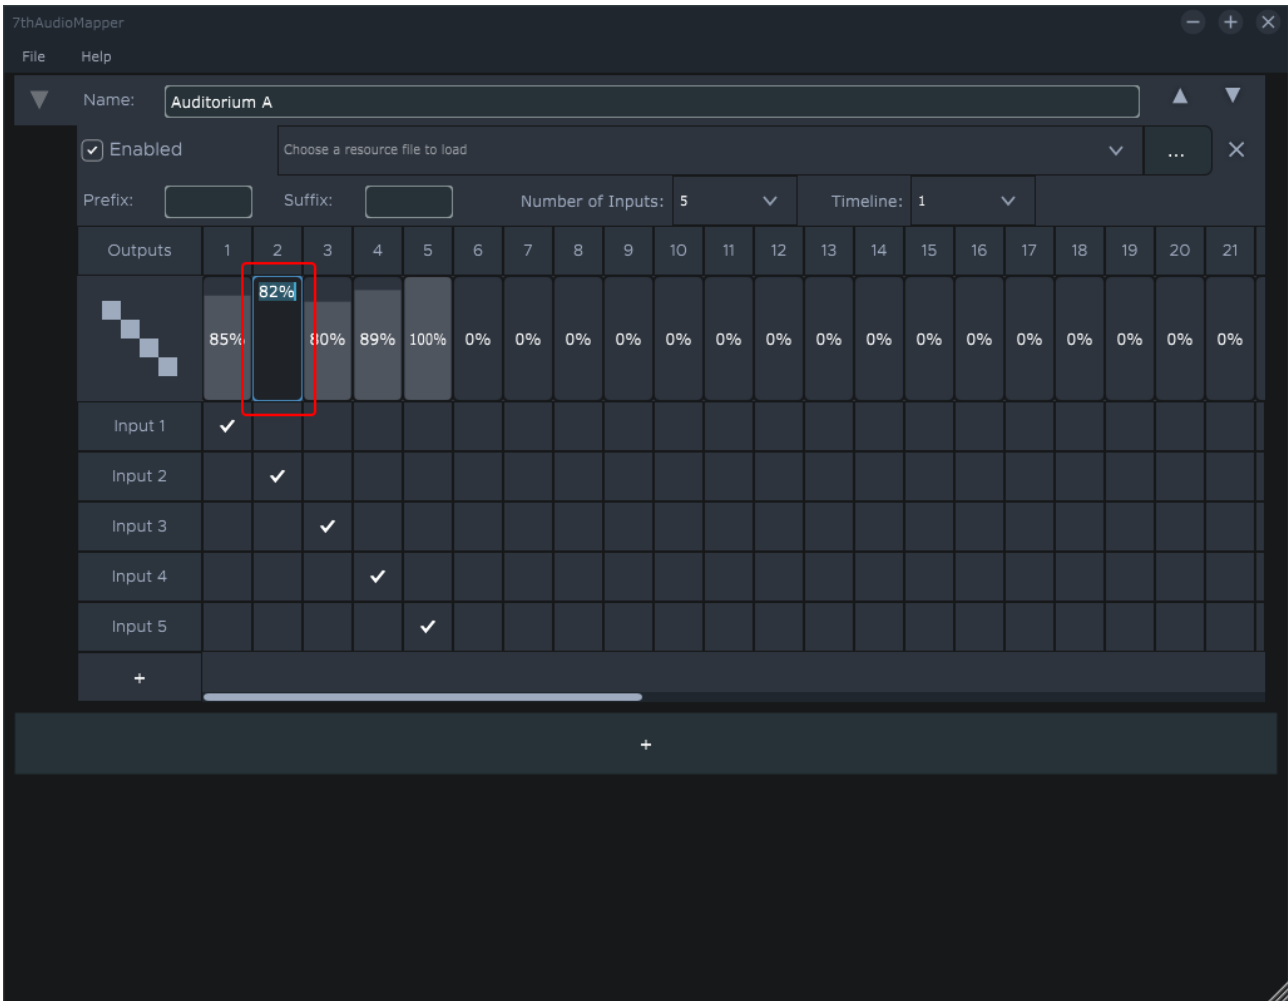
7thAudioMapper

File Help

Name: Auditorium A

Enabled

Choose a resource file to load

...

Prefix: Suffix: Number of Inputs: 5 Timeline: 1

| Outputs | 1 | 2 | 3 | 4 | 5 | 6 | 7 | 8 | 9 | 10 | 11 | 12 | 13 | 14 | 15 | 16 | 17 | 18 | 19 | 20 | 21 |
|---|---|---|---|---|---|---|---|---|---|---|---|---|---|---|---|---|---|---|---|---|---|
| | 85% | 82% | 80% | 89% | 100% | 0% | 0% | 0% | 0% | 0% | 0% | 0% | 0% | 0% | 0% | 0% | 0% | 0% | 0% | 0% | 0% |
| Input 1 | ✓ | | | | | | | | | | | | | | | | | | | | |
| Input 2 | | ✓ | | | | | | | | | | | | | | | | | | | |
| Input 3 | | | ✓ | | | | | | | | | | | | | | | | | | |
| Input 4 | | | | ✓ | | | | | | | | | | | | | | | | | |
| Input 5 | | | | | ✓ | | | | | | | | | | | | | | | | |

+

+